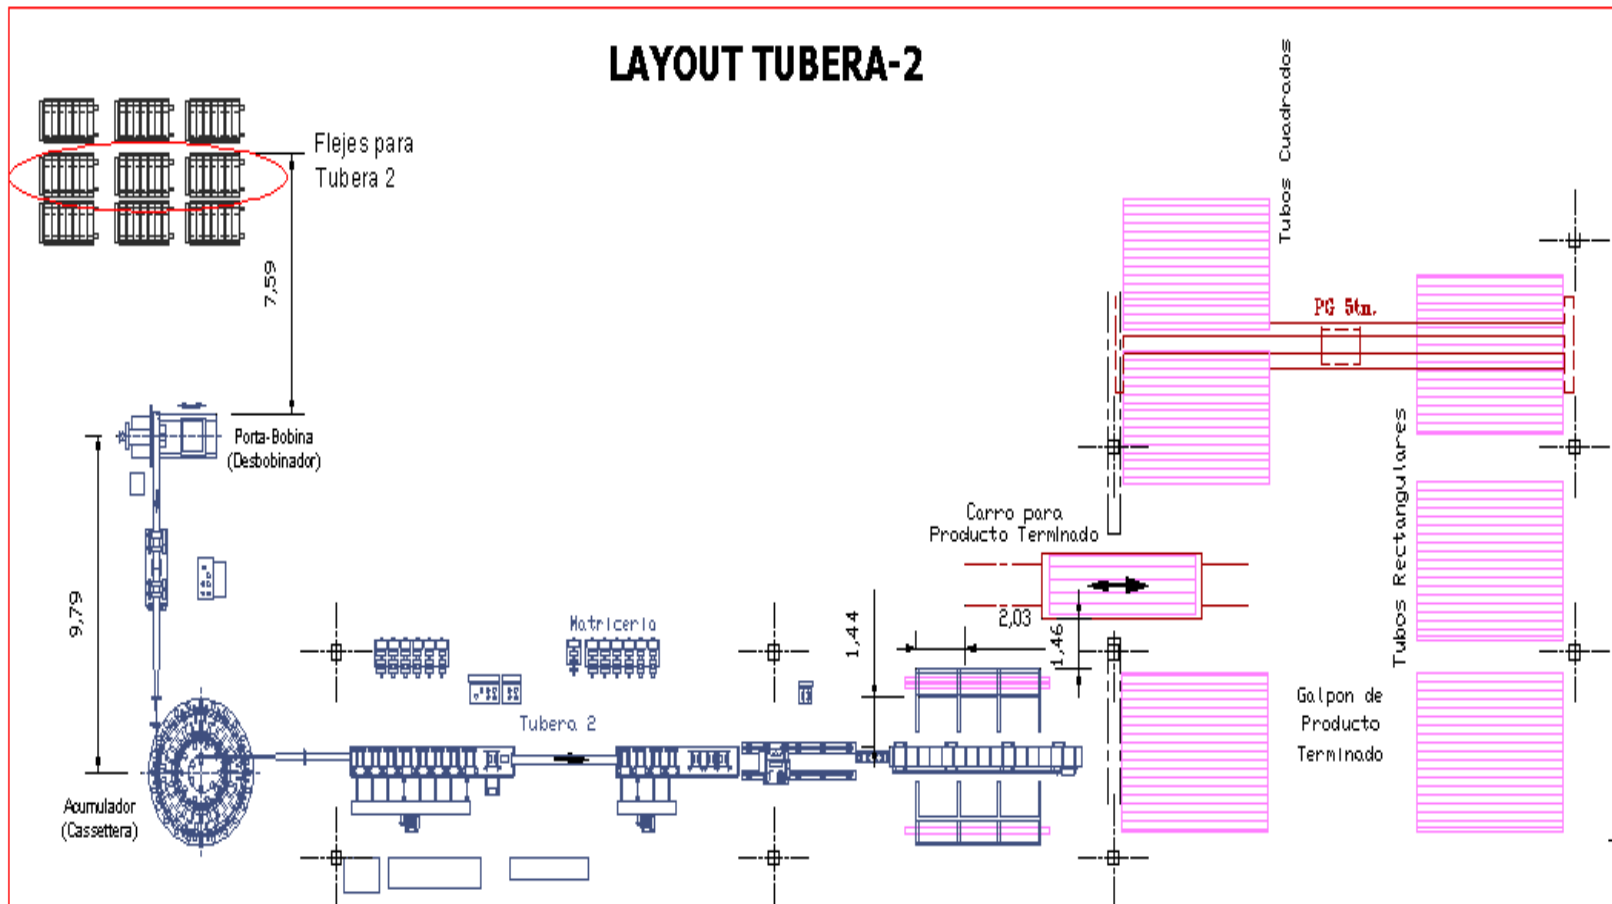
LAYOUT TUBERA-2

Flejes para Tubera 2

7,59

Porta-Bobina (Desbobinador)

9,79

Acumulador (Cassettera)

Matriceria

Tubera 2

1,44

2,03

1,46

Carro para Producto Terminado

PG 5tn.

Tubos Cuadrados

Tubos Rectangulares

Galpon de Producto Terminado